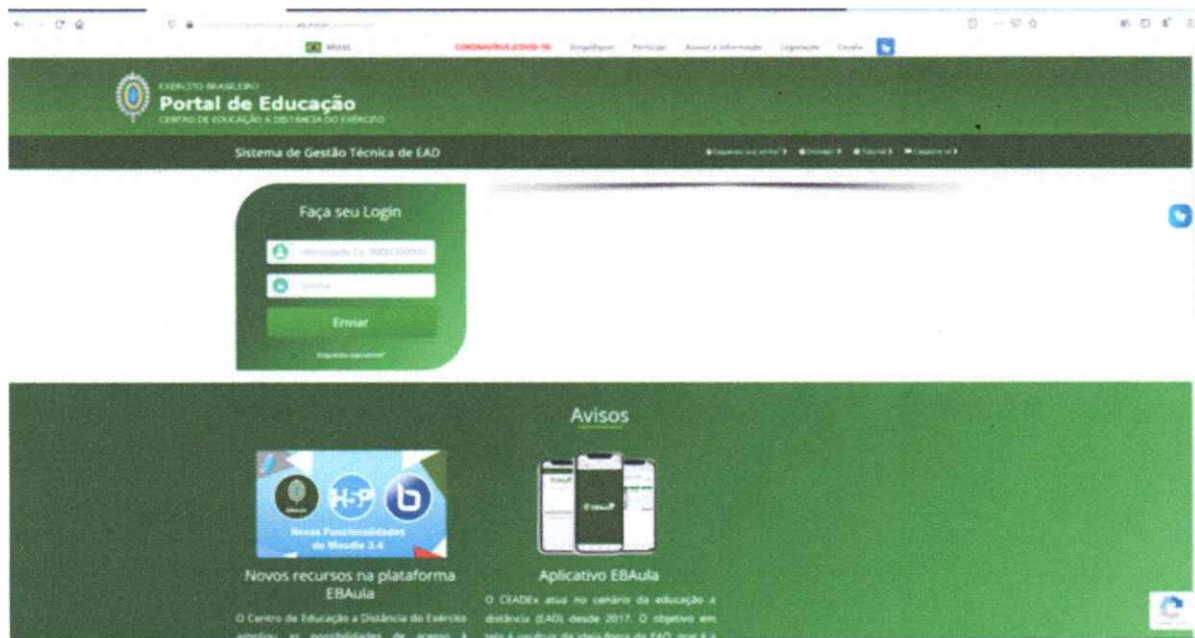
BRASIL CORONAVÍRUS (COVID-19) Simplifique! Participe Acesso à informação Legislação Canais

EXÉRCITO BRASILEIRO
Portal de Educação
CENTRO DE EDUCAÇÃO A DISTÂNCIA DO EXÉRCITO

Sistema de Gestão Técnica de EAD

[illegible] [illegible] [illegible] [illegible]

Faça seu Login

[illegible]

Senha

Enviar

Esqueceu sua senha?

Avisos

H5P

Novas Funcionalidades do Moodle 3.4

Novos recursos na plataforma EBAula

O Centro de Educação a Distância do Exército ampliou as possibilidades de acesso à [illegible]

Aplicativo EBAula

O CEADEx atua no cenário da educação a distância (EAD) desde 2017. O objetivo em tela é produzir da ideia força da EAD, que é a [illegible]